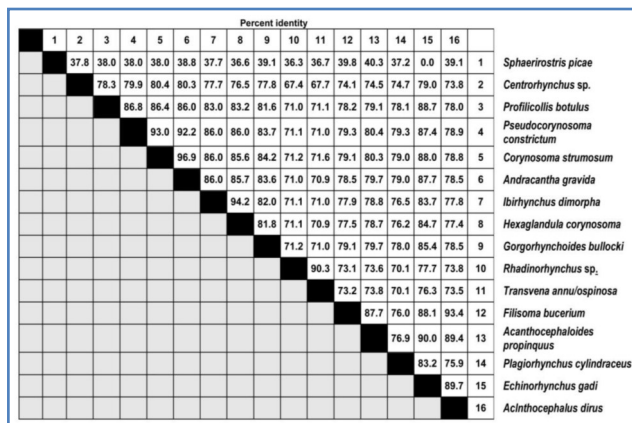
Percent identity

|  | 1 | 2 | 3 | 4 | 5 | 6 | 7 | 8 | 9 | 10 | 11 | 12 | 13 | 14 | 15 | 16 |  |  |
|---|---|---|---|---|---|---|---|---|---|---|---|---|---|---|---|---|---|---|
|  |  | 37.8 | 38.0 | 38.0 | 38.0 | 38.8 | 37.7 | 36.6 | 39.1 | 36.3 | 36.7 | 39.8 | 40.3 | 37.2 | 0.0 | 39.1 | 1 | Sphaerirostris picae |
|  |  |  | 78.3 | 79.9 | 80.4 | 80.3 | 77.7 | 76.5 | 77.8 | 67.4 | 67.7 | 74.1 | 74.5 | 74.7 | 79.0 | 73.8 | 2 | Centrorhynchus sp. |
|  |  |  |  | 86.8 | 86.4 | 86.0 | 83.0 | 83.2 | 81.6 | 71.0 | 71.1 | 78.2 | 79.1 | 78.1 | 88.7 | 78.0 | 3 | Profilicollis botulus |
|  |  |  |  |  | 93.0 | 92.2 | 86.0 | 86.0 | 83.7 | 71.1 | 71.0 | 79.3 | 80.4 | 79.3 | 87.4 | 78.9 | 4 | Pseudocorynosoma constrictum |
|  |  |  |  |  |  | 96.9 | 86.0 | 85.6 | 84.2 | 71.2 | 71.6 | 79.1 | 80.3 | 79.0 | 88.0 | 78.8 | 5 | Corynosoma strumosum |
|  |  |  |  |  |  |  | 86.0 | 85.7 | 83.6 | 71.0 | 70.9 | 78.5 | 79.7 | 79.0 | 87.7 | 78.5 | 6 | Andracantha gravida |
|  |  |  |  |  |  |  |  | 94.2 | 82.0 | 71.1 | 71.0 | 77.9 | 78.8 | 76.5 | 83.7 | 77.8 | 7 | Ibirhynchus dimorpha |
|  |  |  |  |  |  |  |  |  | 81.8 | 71.1 | 70.9 | 77.5 | 78.7 | 76.2 | 84.7 | 77.4 | 8 | Hexaglandula corynosoma |
|  |  |  |  |  |  |  |  |  |  | 71.2 | 71.0 | 79.1 | 79.7 | 78.0 | 85.4 | 78.5 | 9 | Gorgorhynchoides bullocki |
|  |  |  |  |  |  |  |  |  |  |  | 90.3 | 73.1 | 73.6 | 70.1 | 77.7 | 73.8 | 10 | Rhadinorhynchus sp. |
|  |  |  |  |  |  |  |  |  |  |  |  | 73.2 | 73.8 | 70.1 | 76.3 | 73.5 | 11 | Transvena annu/ospinosa |
|  |  |  |  |  |  |  |  |  |  |  |  |  | 87.7 | 76.0 | 88.1 | 93.4 | 12 | Filisoma bucerium |
|  |  |  |  |  |  |  |  |  |  |  |  |  |  | 76.9 | 90.0 | 89.4 | 13 | Acanthocephaloides propinquus |
|  |  |  |  |  |  |  |  |  |  |  |  |  |  |  | 83.2 | 75.9 | 14 | Plagiorhynchus cylindraceus |
|  |  |  |  |  |  |  |  |  |  |  |  |  |  |  |  | 89.7 | 15 | Echinorhynchus gadi |
|  |  |  |  |  |  |  |  |  |  |  |  |  |  |  |  |  | 16 | Aclnthocephalus dirus |